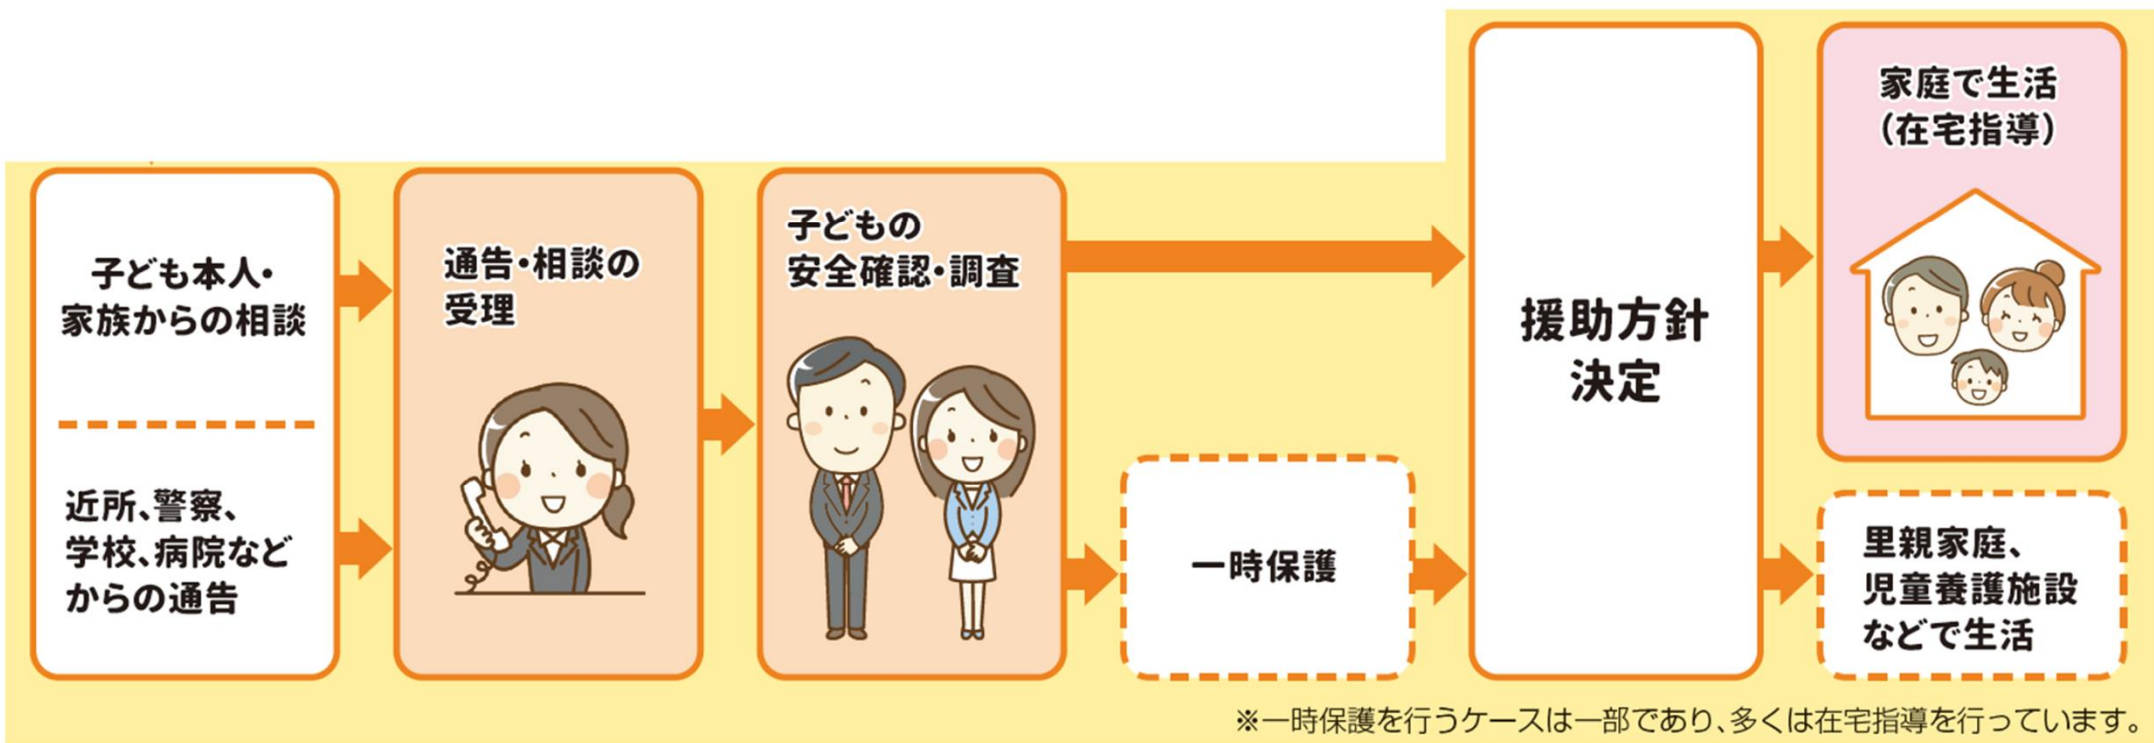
子ども本人・家族からの相談

近所、警察、学校、病院などからの通告

通告・相談の受理

子どもの安全確認・調査

一時保護

援助方針決定

家庭で生活（在宅指導）

里親家庭、児童養護施設などで生活

※一時保護を行うケースは一部であり、多くは在宅指導を行っています。